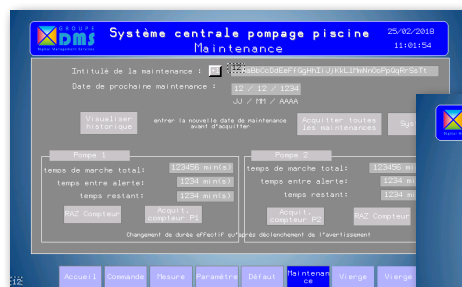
GROUPE DMS Digital Management Systems

Système centrale pompage piscine
Maintenance

25/02/2018
11:01:54

Intitulé de la maintenance : 1 123 AaBbCcDdEeFfGgHhIiJjKkLlMmNnOoPpQqRrSsTt

Date de prochaine maintenance : 12 / 12 / 1234
JJ / MM / AAAA

Visualiser historique

entrer la nouvelle date de maintenance avant d'acquitter

Acquitter toutes les maintenances

Sy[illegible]

Pompe 1
temps de marche total: 123456 min(s)
temps entre alerte: 1234 min(s)
temps restant: 1234 min(s)
RAZ Compteur
Acquit. compteur P1

Pompe 2
temps de marche total: 123456 m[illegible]
temps entre alerte: 1234 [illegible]
temps restant: 1234 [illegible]
Acquit. compteur P2
RAZ Compteur

Changement de durée effectif qu'après déclenchement de l'avertissement

Accueil
Commande
Mesure
Paramètre
Défaut
Maintenance
Vierge
Vierge